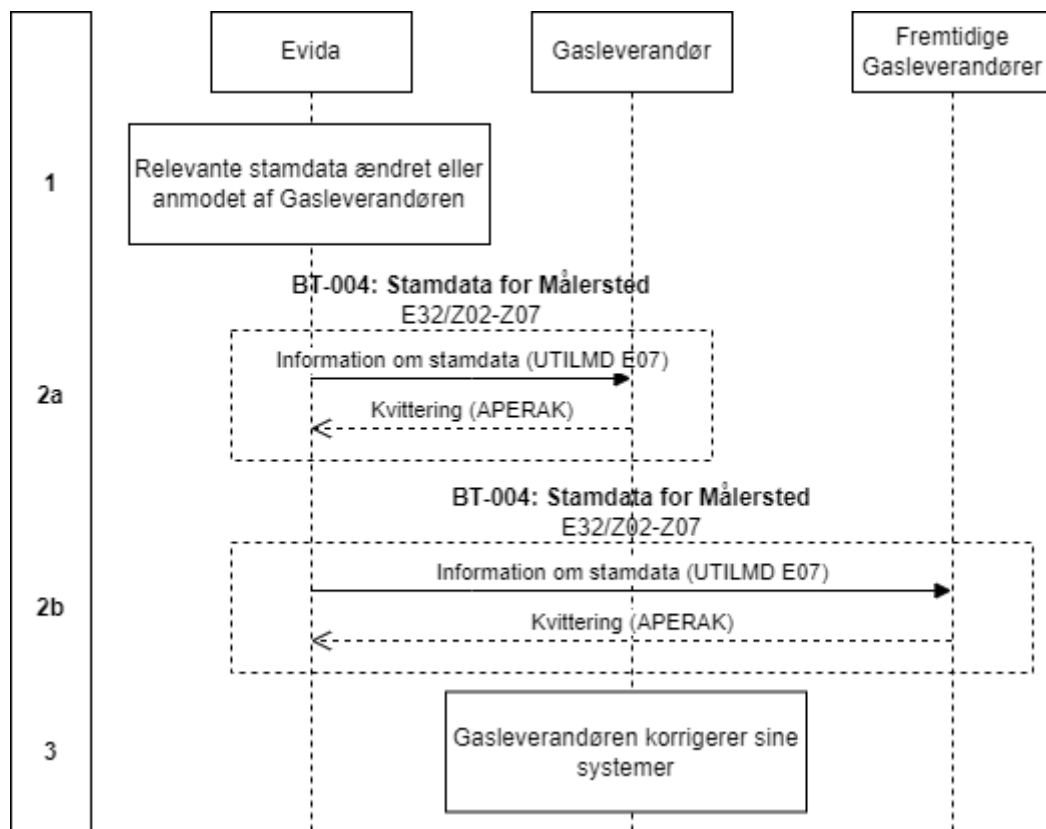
Evida

Gasleverandør

Fremtidige Gasleverandører

1

Relevante stamdata ændret eller anmodet af Gasleverandøren

BT-004: Stamdata for Målersted
E32/Z02-Z07

2a

Information om stamdata (UTILMD E07)

Kvittering (APERAK)

BT-004: Stamdata for Målersted
E32/Z02-Z07

2b

Information om stamdata (UTILMD E07)

Kvittering (APERAK)

3

Gasleverandøren korrigerer sine systemer